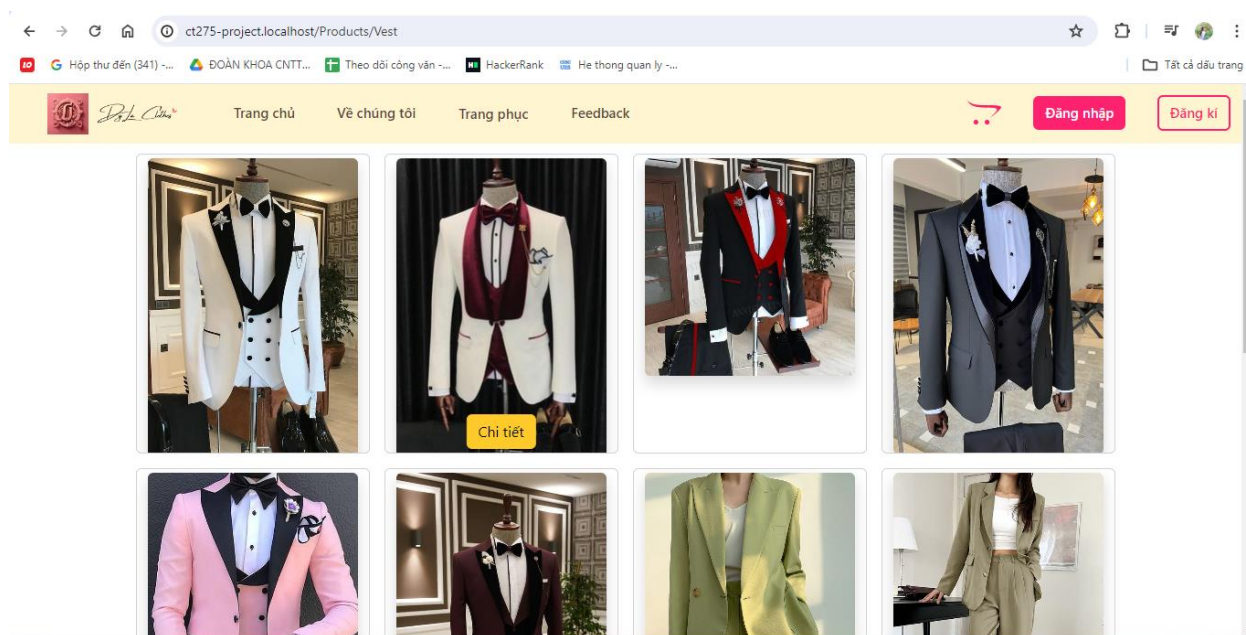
ct275-project.localhost/Products/Vest

Hộp thư đến (341) -... ĐOÀN KHOA CNTT... Theo dõi công văn -... HackerRank He thong quan ly -... Tất cả dấu trang

Trang chủ Về chúng tôi Trang phục Feedback Đăng nhập Đăng kí

Chi tiết